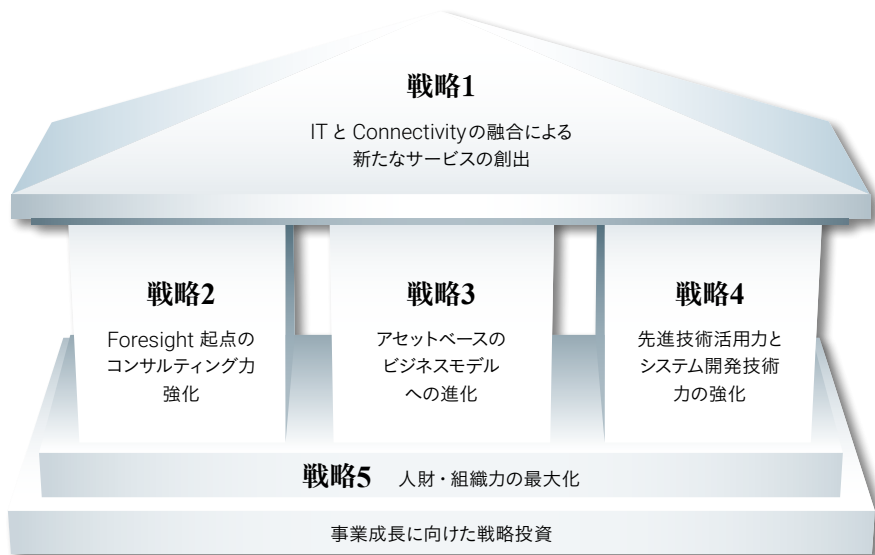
戦略1

IT と Connectivityの融合による新たなサービスの創出

戦略2

Foresight 起点のコンサルティング力強化

戦略3

アセットベースのビジネスモデルへの進化

戦略4

先進技術活用力とシステム開発技術力の強化

戦略5 人財・組織力の最大化

事業成長に向けた戦略投資